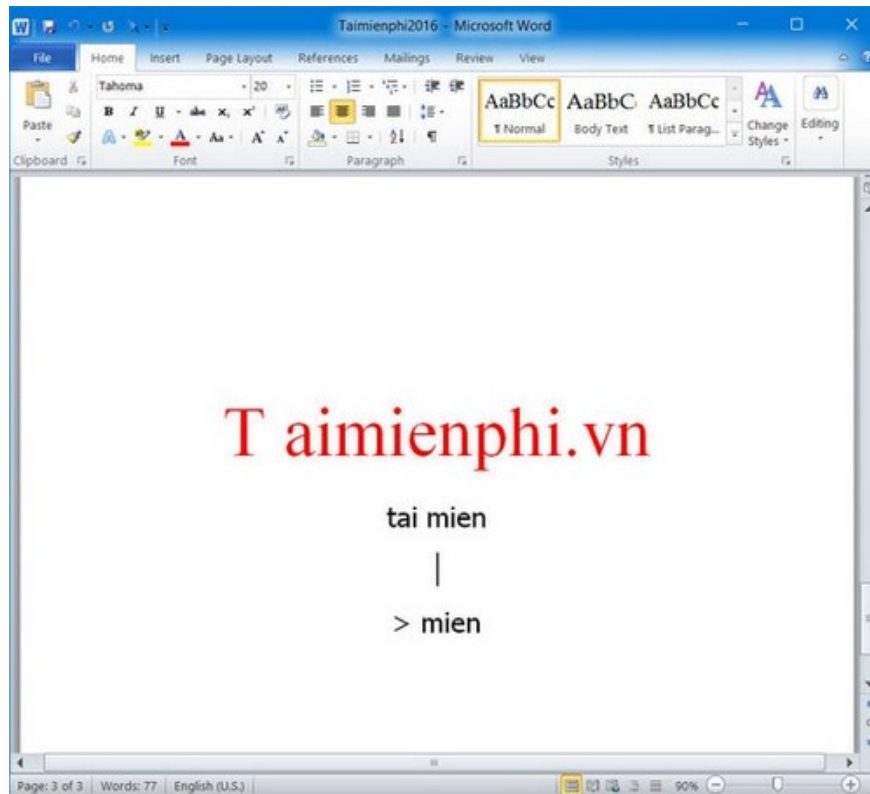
Taimienphi2016 - Microsoft Word

File Home Insert Page Layout References Mailings Review View

Paste
Clipboard

Tahoma 20
B I U abc $x_2$ $x^2$
Aa A A
Font

Paragraph

AaBbCc AaBbC AaBbCc
¶ Normal Body Text ¶ List Parag...
Change Styles
Styles

Editing

T aimienphi.vn

tai mien

|

> mien

Page: 3 of 3 Words: 77 English (U.S.) 90%